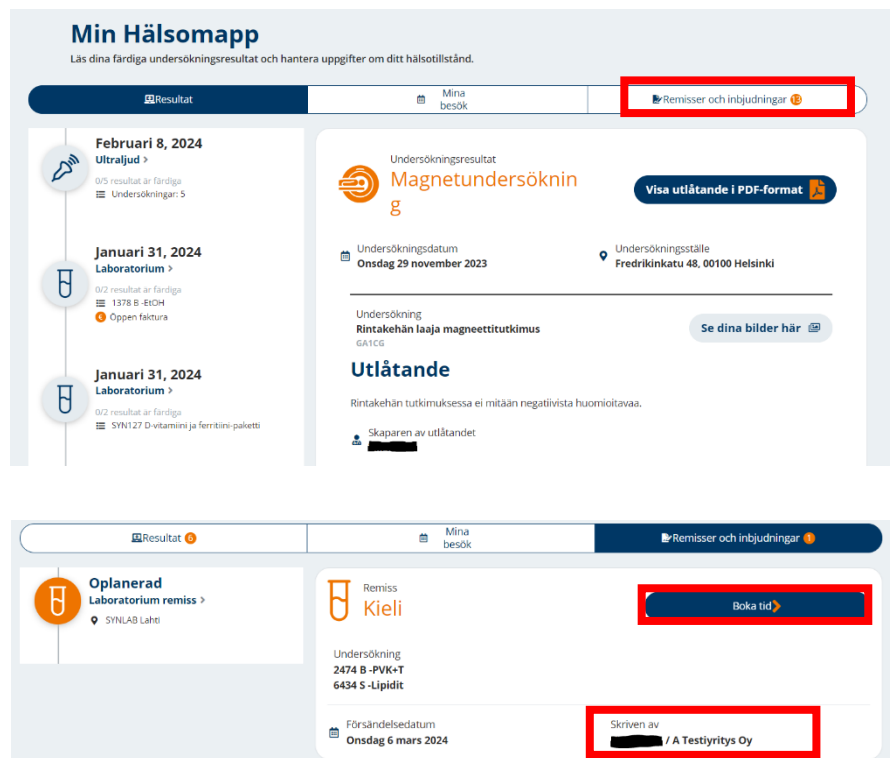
Min Hälsomapp

Läs dina färdiga undersökningsresultat och hantera uppgifter om ditt hälsotillstånd.

Resultat

Mina besök

Remisser och inbjudningar 13

Februari 8, 2024
Ultraljud >
0/5 resultat är färdiga
Undersökningar: 5

Januari 31, 2024
Laboratorium >
0/2 resultat är färdiga
1378 B -EtOH
€ Öppen faktura

Januari 31, 2024
Laboratorium >
0/2 resultat är färdiga
SYN127 D-vitamiini ja ferritiini-paketti

Undersökningsresultat
Magnetundersökning

Visa utlåtande i PDF-format

Undersökningsdatum
Onsdag 29 november 2023

Undersökningsställe
Fredrikinkatu 48, 00100 Helsinki

Undersökning
Rintakehän laaja magneettitutkimus
GA1CG

Se dina bilder här

Utlåtande

Rintakehän tutkimuksessa ei mitään negatiivista huomioitavaa.

Skaparen av utlåtandet
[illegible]

Resultat 6

Mina besök

Remisser och inbjudningar 1

Oplanerad
Laboratorium remiss >
SYNLAB Lahti

Remiss
Kieli

Boka tid >

Undersökning
2474 B -PVK+T
6434 S -Lipidit

Försändelsedatum
Onsdag 6 mars 2024

Skriven av
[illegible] / A Testiyritys Oy